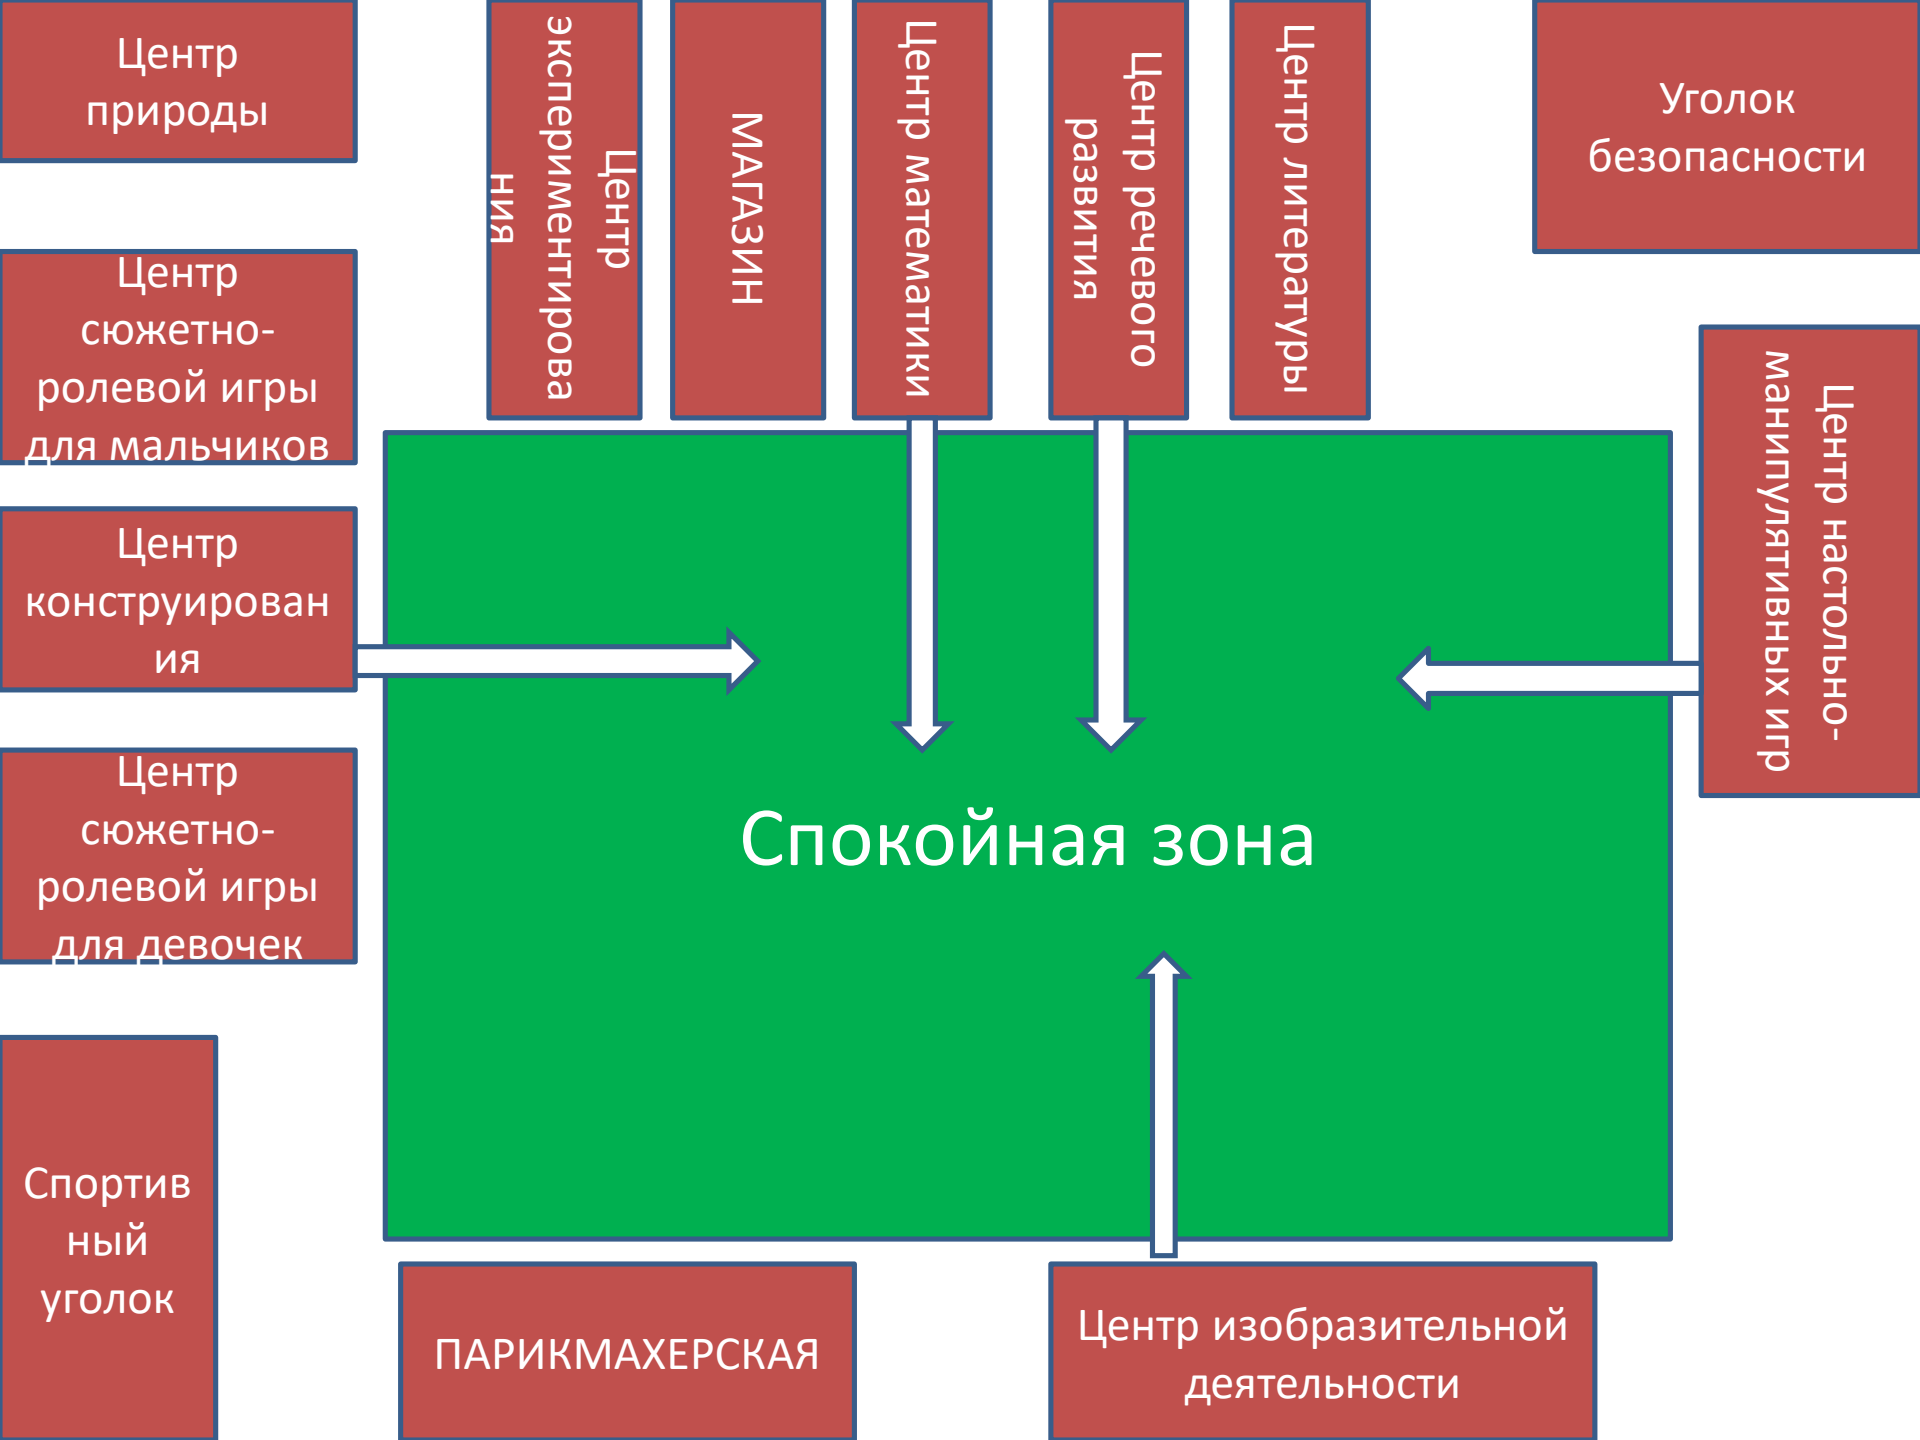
Центр природы

Центр экспериментирования

МАГАЗИН

Центр математики

Центр речевого развития

Центр литературы

Уголок безопасности

Центр сюжетно-ролевой игры для мальчиков

Центр конструирования

Центр настольно-манипулятивных игр

Центр сюжетно-ролевой игры для девочек

Спокойная зона

Спортивный уголок

ПАРИКМАХЕРСКАЯ

Центр изобразительной деятельности